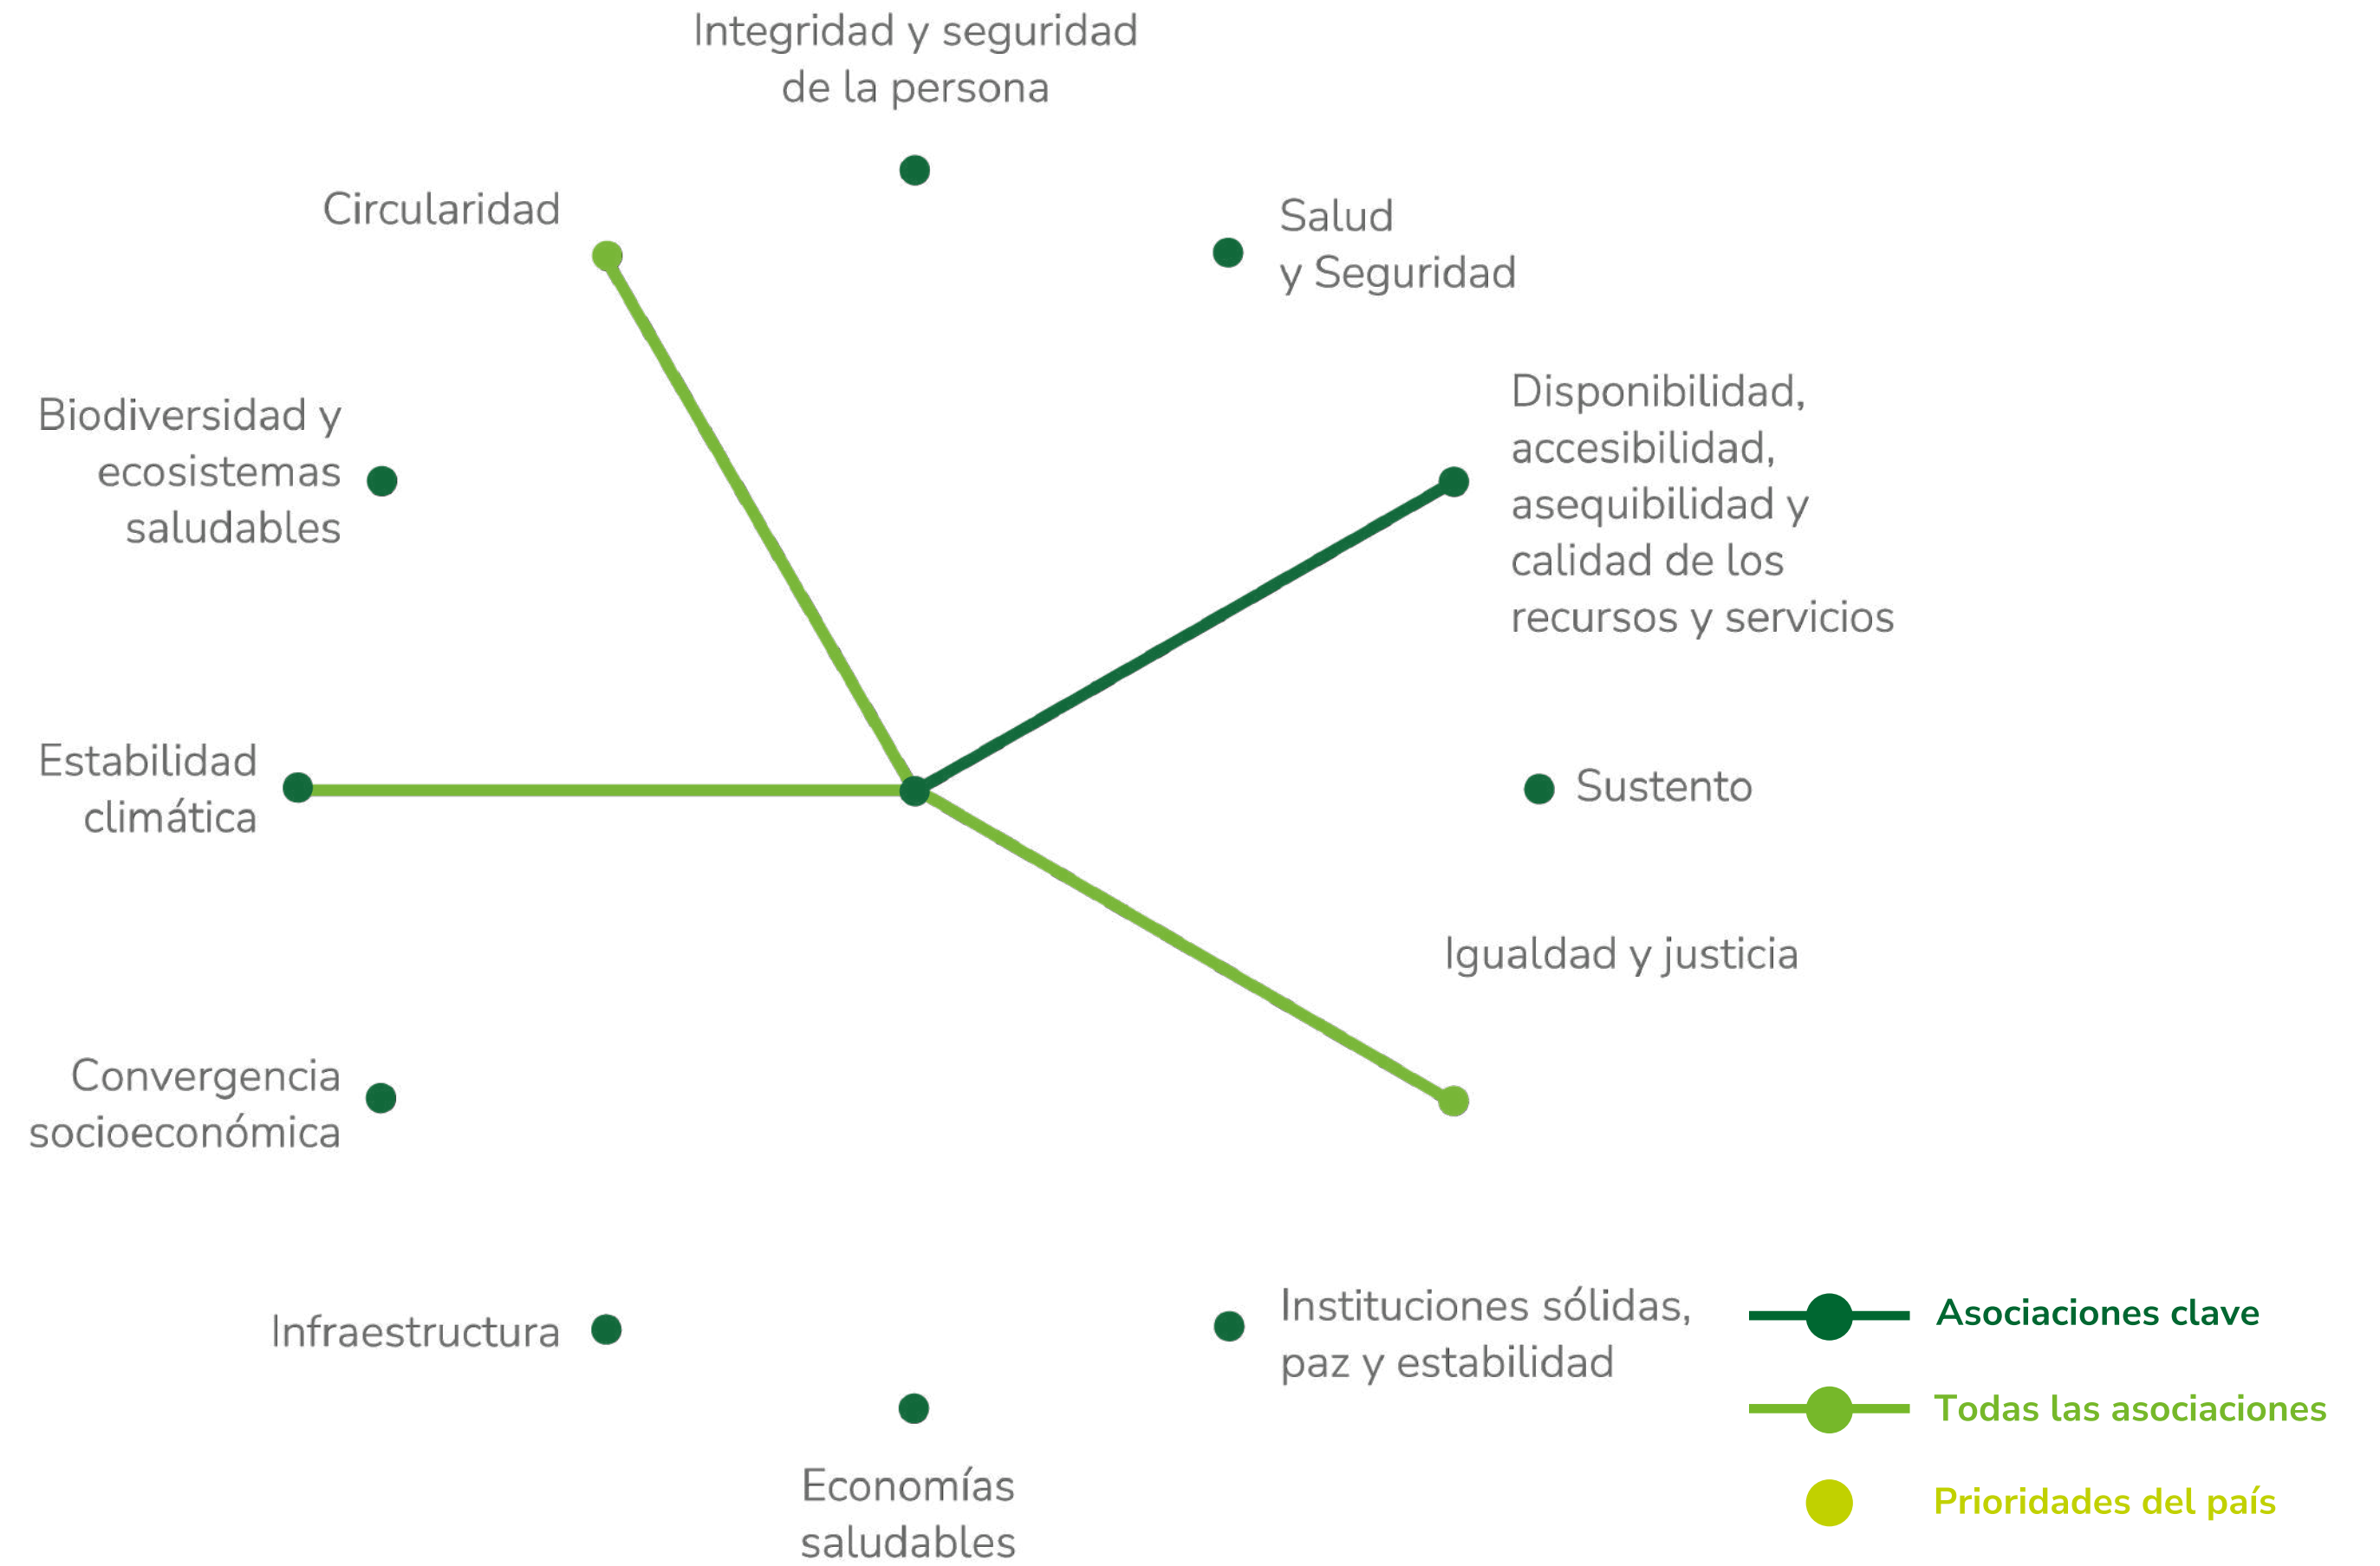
Integridad y seguridad de la persona

Circularidad

Salud y Seguridad

Biodiversidad y ecosistemas saludables

Disponibilidad, accesibilidad, asequibilidad y calidad de los recursos y servicios

Estabilidad climática

Sustento

Igualdad y justicia

Convergencia socioeconómica

Infraestructura

Instituciones sólidas, paz y estabilidad

Economías saludables

Asociaciones clave

Todas las asociaciones

Prioridades del país